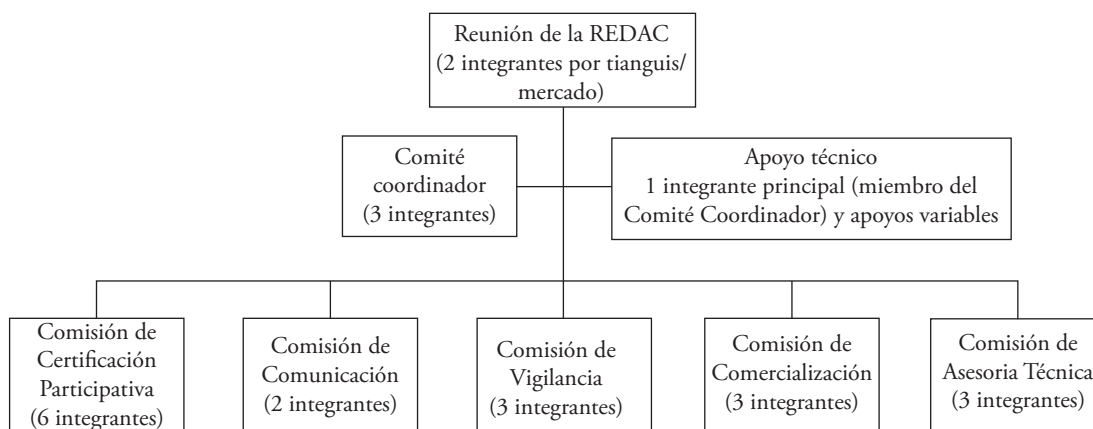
Reunión de la REDAC (2 integrantes por tianguis/ mercado)

Comité coordinador (3 integrantes)

Apoyo técnico 1 integrante principal (miembro del Comité Coordinador) y apoyos variables

Comisión de Certificación Participativa (6 integrantes)

Comisión de Comunicación (2 integrantes)

Comisión de Vigilancia (3 integrantes)

Comisión de Comercialización (3 integrantes)

Comisión de Asesoria Técnica (3 integrantes)